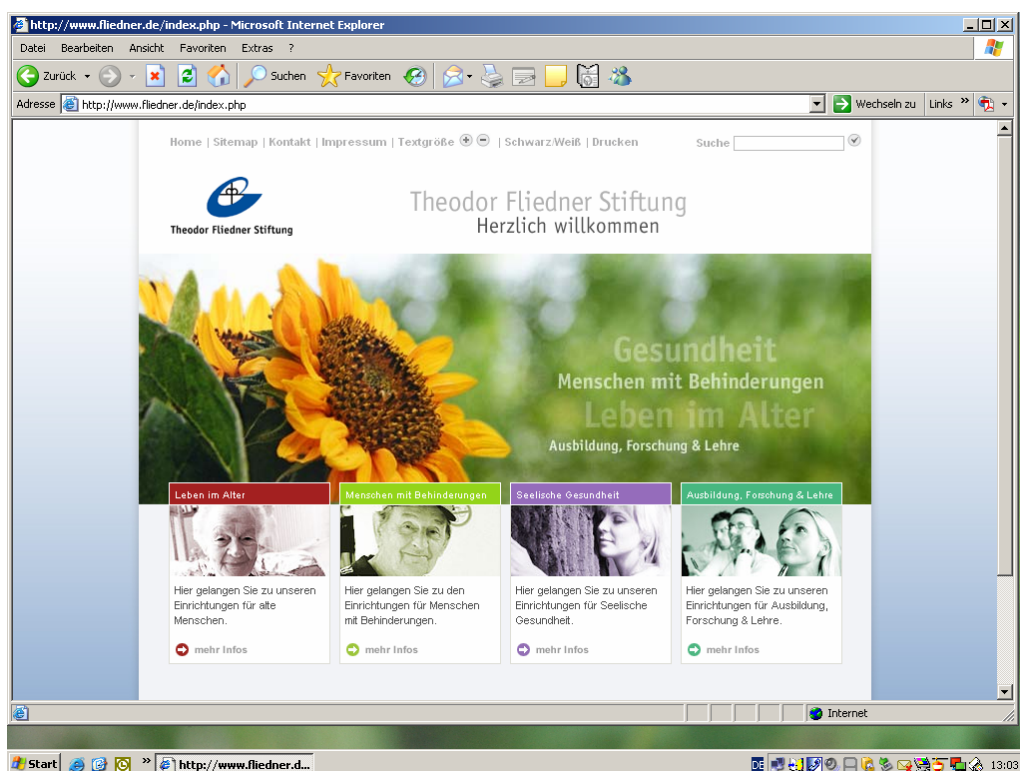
http://www.fliedner.de/index.php - Microsoft Internet Explorer

Datei Bearbeiten Ansicht Favoriten Extras ?

Zurück Suchen Favoriten

Adresse http://www.fliedner.de/index.php Wechseln zu Links

Home | Sitemap | Kontakt | Impressum | Textgröße | Schwarz/Weiß | Drucken

Suche

Theodor Fliedner Stiftung

Theodor Fliedner Stiftung
Herzlich willkommen

Gesundheit
Menschen mit Behinderungen
Leben im Alter
Ausbildung, Forschung & Lehre

Leben im Alter

Hier gelangen Sie zu unseren Einrichtungen für alte Menschen.

mehr Infos

Menschen mit Behinderungen

Hier gelangen Sie zu den Einrichtungen für Menschen mit Behinderungen.

mehr Infos

Seelische Gesundheit

Hier gelangen Sie zu unseren Einrichtungen für Seelische Gesundheit.

mehr Infos

Ausbildung, Forschung & Lehre

Hier gelangen Sie zu unseren Einrichtungen für Ausbildung, Forschung & Lehre.

mehr Infos

Internet

Start http://www.fliedner.d... DE 13:03